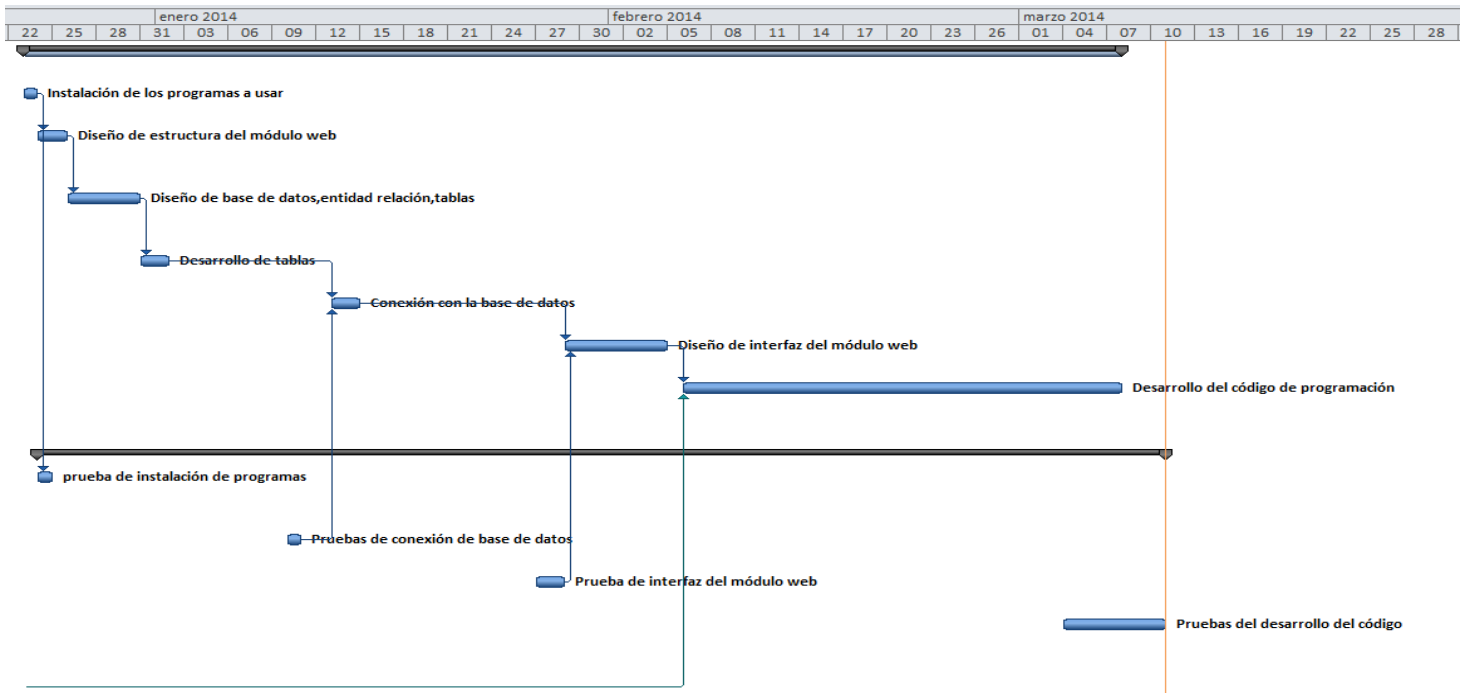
enero 2014 | febrero 2014 | marzo 2014

| 22 | 25 | 28 | 31 | 03 | 06 | 09 | 12 | 15 | 18 | 21 | 24 | 27 | 30 | 02 | 05 | 08 | 11 | 14 | 17 | 20 | 23 | 26 | 01 | 04 | 07 | 10 | 13 | 16 | 19 | 22 | 25 | 28 |
|---|---|---|---|---|---|---|---|---|---|---|---|---|---|---|---|---|---|---|---|---|---|---|---|---|---|---|---|---|---|---|---|---|

Instalación de los programas a usar

Diseño de estructura del módulo web

Diseño de base de datos,entidad relación,tablas

Desarrollo de tablas

Conexión con la base de datos

Diseño de interfaz del módulo web

Desarrollo del código de programación

prueba de instalación de programas

Pruebas de conexión de base de datos

Prueba de interfaz del módulo web

Pruebas del desarrollo del código